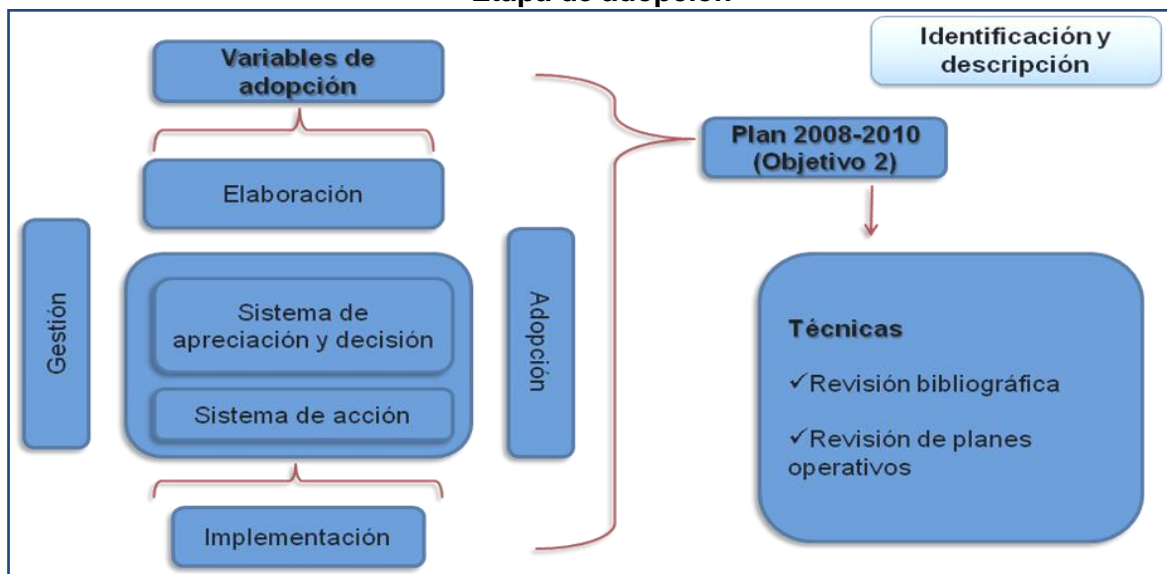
Etapa de adopción

Identificación y descripción

Variables de adopción

Elaboración

Gestión

Sistema de apreciación y decisión

Sistema de acción

Adopción

Implementación

Plan 2008-2010 (Objetivo 2)

Técnicas

✓Revisión bibliográfica

✓Revisión de planes operativos